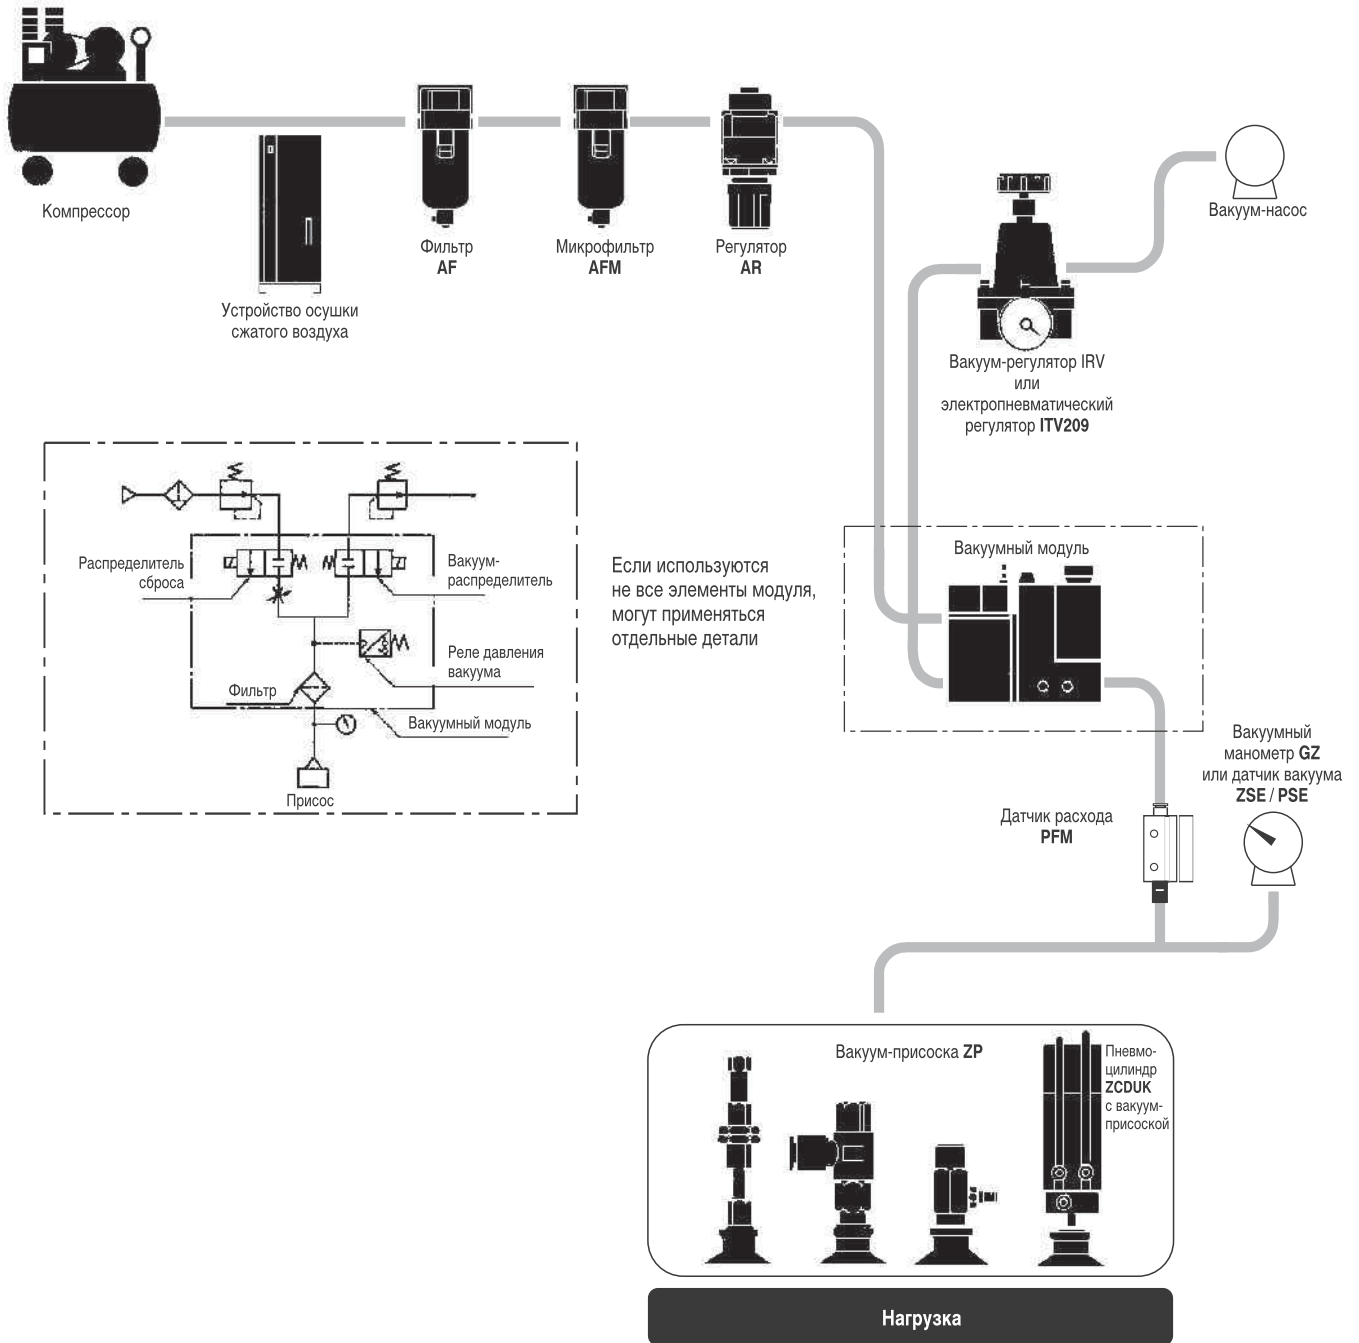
Компрессор

Устройство осушки сжатого воздуха

Фильтр
AF

Микрофильтр
AFM

Регулятор
AR

Вакуум-насос

Вакуум-регулятор IRV
или
электропневматический
регулятор ITV209

Распределитель сброса

Вакуум-распределитель

Реле давления вакуума

Фильтр

Вакуумный модуль

Присос

Если используются не все элементы модуля, могут применяться отдельные детали

Вакуумный модуль

Вакуумный манометр GZ
или датчик вакуума
ZSE / PSE

Датчик расхода
PFM

Вакуум-присоска ZP

Пневмоцилиндр
ZCDUK
с вакуум-присоской

Нагрузка